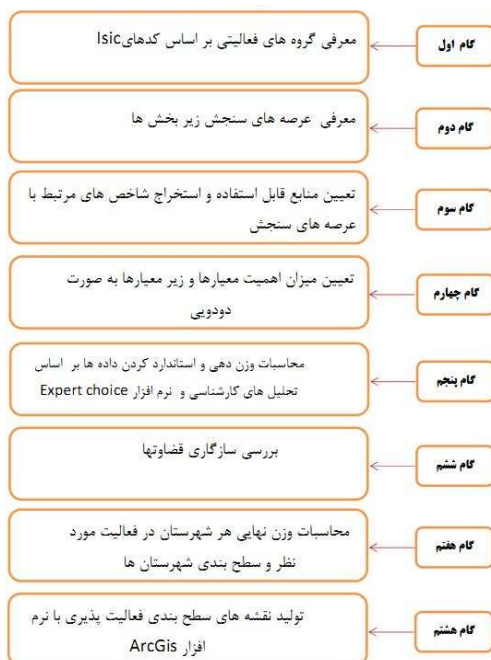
گام اول
معرفی گروه های فعالیتی بر اساس کدهایIsic

گام دوم
معرفی عرصه های سنجش زیر بخش ها

گام سوم
تعیین منابع قابل استفاده و استخراج شاخص های مرتبط با عرصه های سنجش

گام چهارم
تعیین میزان اهمیت معیارها و زیر معیارها به صورت دودویی

گام پنجم
محاسبات وزن دهی و استاندارد کردن داده ها بر اساس تحلیل های کارشناسی و نرم افزار Expert choice

گام ششم
بررسی سازگاری قضاوتها

گام هفتم
محاسبات وزن نهایی هر شهرستان در فعالیت مورد نظر و سطح بندی شهرستان ها

گام هشتم
تولید نقشه های سطح بندی فعالیت پذیری با نرم افزار ArcGis